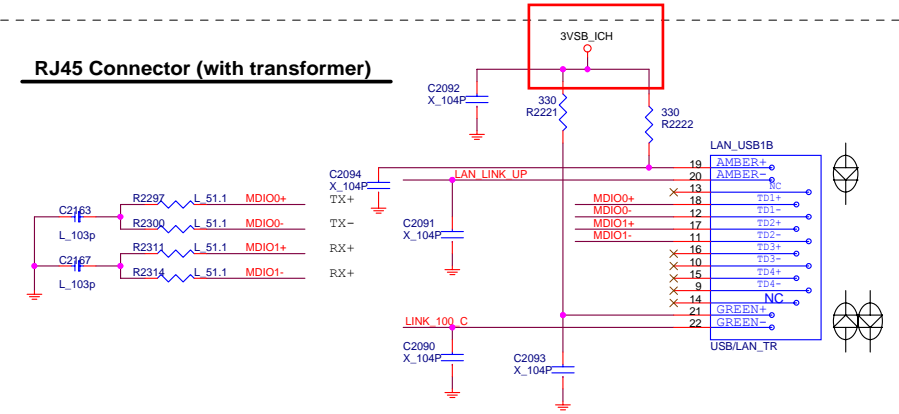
RJ45 Connector (with transformer)

3VSB_ICH

C2092
X_104P

330
R2221

330
R2222

LAN_USB1B

C2094
X_104P

LAN_LINK_UP

C2163
L_103p

C2167
L_103p

R2297 L_51.1 MDIO0+ TX+
R2300 L_51.1 MDIO0- TX-
R2311 L_51.1 MDIO1+ RX+
R2314 L_51.1 MDIO1- RX+

C2091
X_104P

MDIO0+
MDIO0-
MDIO1+
MDIO1-

19 AMBER+
20 AMBER-
13 NC
18 TD1+
12 TD1-
17 TD2+
11 TD2-
16 TD3+
10 TD3-
15 TD4+
9 TD4-
14 NC
21 GREEN+
22 GREEN-

LINK_100_C

C2090
X_104P

C2093
X_104P

USB/LAN_TR